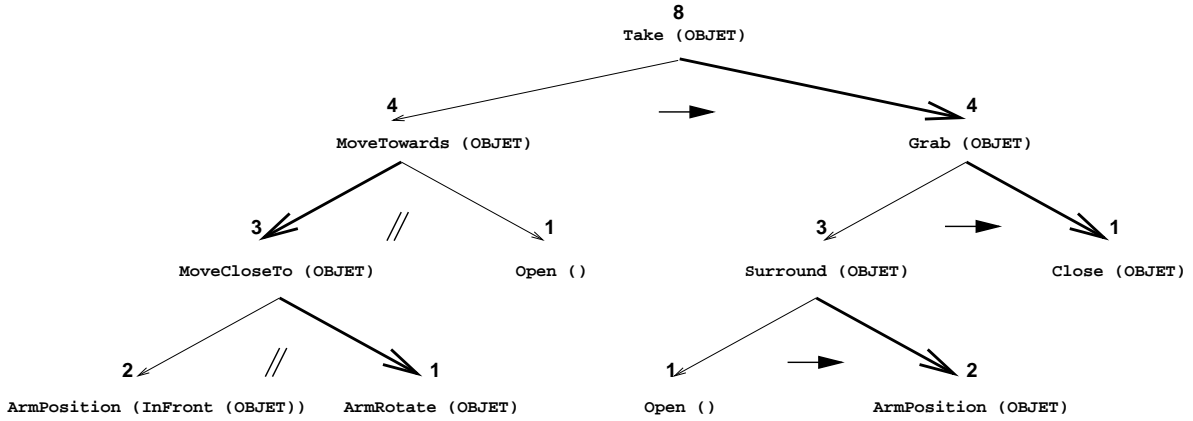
8
Take (OBJET)

4
MoveTowards (OBJET)

4
Grab (OBJET)

3
MoveCloseTo (OBJET)

//

1
Open ()

3
Surround (OBJET)

1
Close (OBJET)

2
ArmPosition (InFront (OBJET))

//

1
ArmRotate (OBJET)

1
Open ()

2
ArmPosition (OBJET)